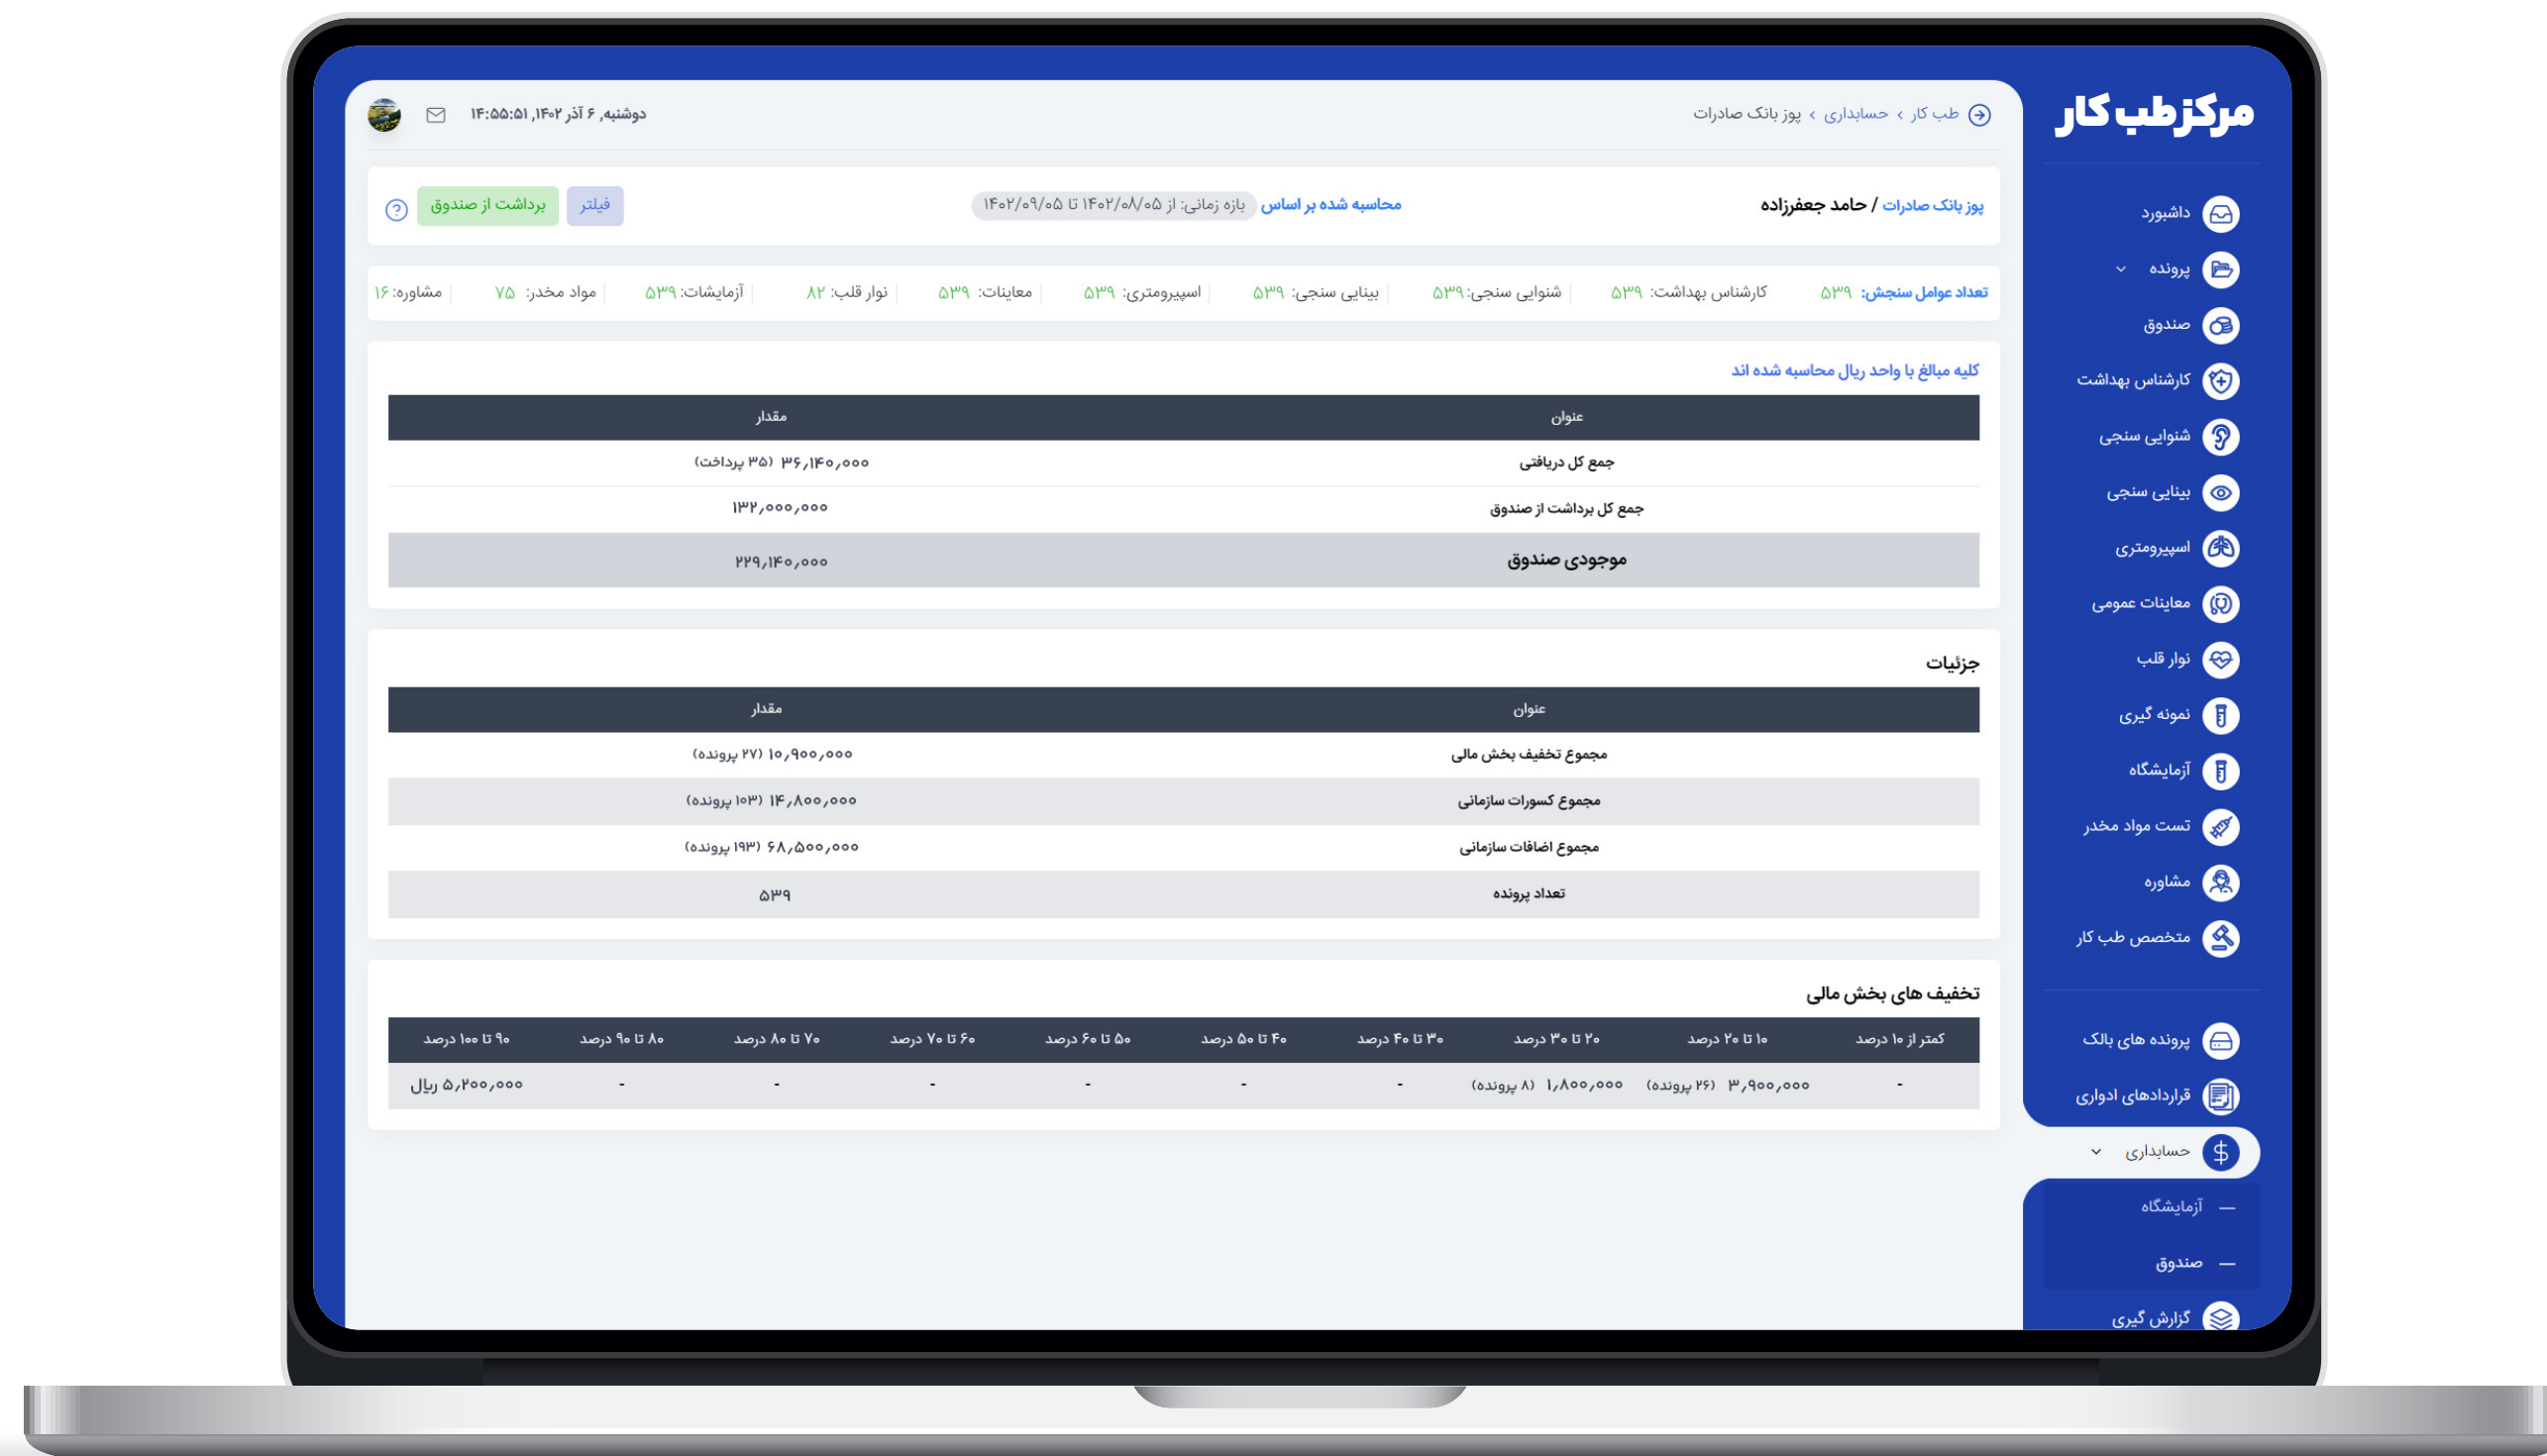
مرکزطب کار

داشبورد
پرونده
صندوق
کارشناس بهداشت
شنوایی سنجی
بینایی سنجی
اسپیرومتری
معاینات عمومی
نوار قلب
نمونه گیری
آزمایشگاه
تست مواد مخدر
مشاوره
متخصص طب کار
پرونده های بالک
قراردادهای ادواری
حسابداری
— آزمایشگاه
— صندوق
گزارش گیری

طب کار › حسابداری › پوز بانک صادرات

دوشنبه, ۶ آذر ۱۴۰۲, ۱۴:۵۵:۵۱

پوز بانک صادرات / حامد جعفرزاده
محاسبه شده بر اساس بازه زمانی: از ۱۴۰۲/۰۸/۰۵ تا ۱۴۰۲/۰۹/۰۵
فیلتر
برداشت از صندوق

تعداد عوامل سنجش: ۵۳۹ | کارشناس بهداشت: ۵۳۹ | شنوایی سنجی: ۵۳۹ | بینایی سنجی: ۵۳۹ | اسپیرومتری: ۵۳۹ | معاینات: ۵۳۹ | نوار قلب: ۸۲ | آزمایشات: ۵۳۹ | مواد مخدر: ۷۵ | مشاوره: ۱۶

کلیه مبالغ با واحد ریال محاسبه شده اند

| عنوان | مقدار |
|---|---|
| جمع کل دریافتی | ۳۶,۱۴۰,۰۰۰ (۳۵ پرداخت) |
| جمع کل برداشت از صندوق | ۱۳۲,۰۰۰,۰۰۰ |
| موجودی صندوق | ۲۲۹,۱۴۰,۰۰۰ |

جزئیات

| عنوان | مقدار |
|---|---|
| مجموع تخفیف بخش مالی | ۱۰,۹۰۰,۰۰۰ (۲۷ پرونده) |
| مجموع کسورات سازمانی | ۱۴,۸۰۰,۰۰۰ (۱۰۳ پرونده) |
| مجموع اضافات سازمانی | ۶۸,۵۰۰,۰۰۰ (۱۹۳ پرونده) |
| تعداد پرونده | ۵۳۹ |

تخفیف های بخش مالی

| کمتر از ۱۰ درصد | ۱۰ تا ۲۰ درصد | ۲۰ تا ۳۰ درصد | ۳۰ تا ۴۰ درصد | ۴۰ تا ۵۰ درصد | ۵۰ تا ۶۰ درصد | ۶۰ تا ۷۰ درصد | ۷۰ تا ۸۰ درصد | ۸۰ تا ۹۰ درصد | ۹۰ تا ۱۰۰ درصد |
|---|---|---|---|---|---|---|---|---|---|
| - | ۳,۹۰۰,۰۰۰ (۲۶ پرونده) | ۱,۸۰۰,۰۰۰ (۸ پرونده) | - | - | - | - | - | - | ۵,۲۰۰,۰۰۰ ریال |